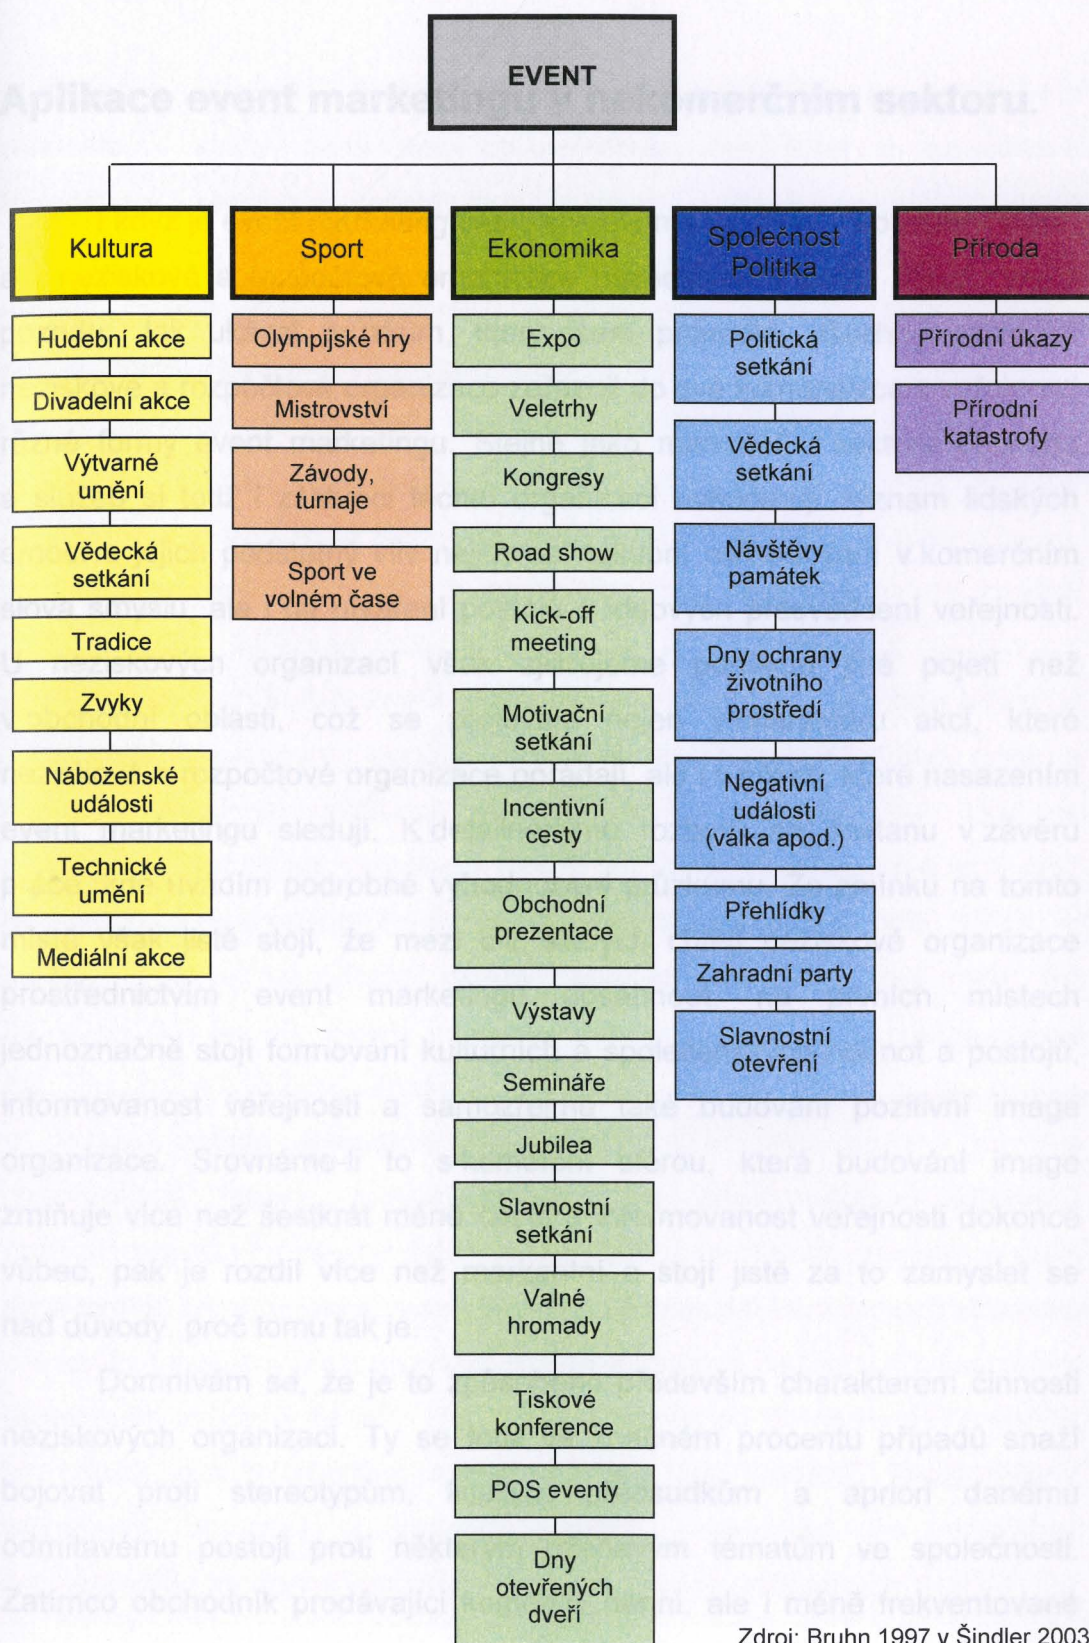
EVENT

Kultura

Hudební akce

Divadelní akce

Výtvarné umění

Vědecká setkání

Tradice

Zvyky

Náboženské události

Technické umění

Mediální akce

Sport

Olympijské hry

Mistrovství

Závody, turnaje

Sport ve volném čase

Ekonomika

Expo

Veletrhy

Kongresy

Road show

Kick-off meeting

Motivační setkání

Incentivní cesty

Obchodní prezentace

Výstavy

Semináře

Jubilea

Slavnostní setkání

Valné hromady

Tiskové konference

POS eventy

Dny otevřených dveří

Společnost Politika

Politická setkání

Vědecká setkání

Návštěvy památek

Dny ochrany životního prostředí

Negativní události (válka apod.)

Přehlídky

Zahradní party

Slavnostní otevření

Příroda

Přírodní úkazy

Přírodní katastrofy

Zdroj: Bruhn 1997 v Šindler 2003